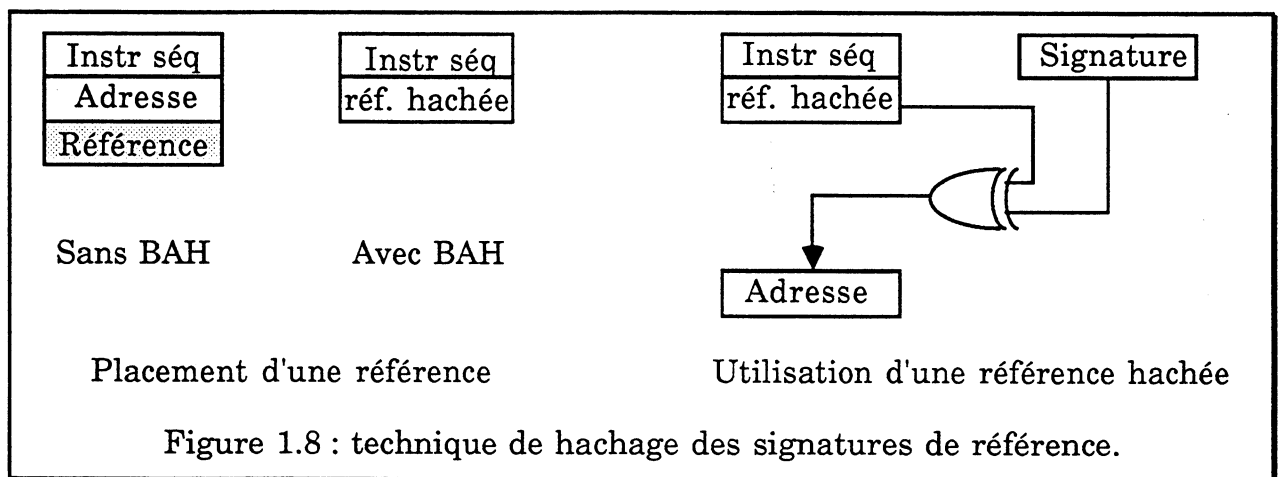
Instr séq
Adresse
Référence

Instr séq
réf. hachée

Instr séq
réf. hachée

Signature

Sans BAH

Avec BAH

Adresse

Placement d'une référence

Utilisation d'une référence hachée

Figure 1.8 : technique de hachage des signatures de référence.